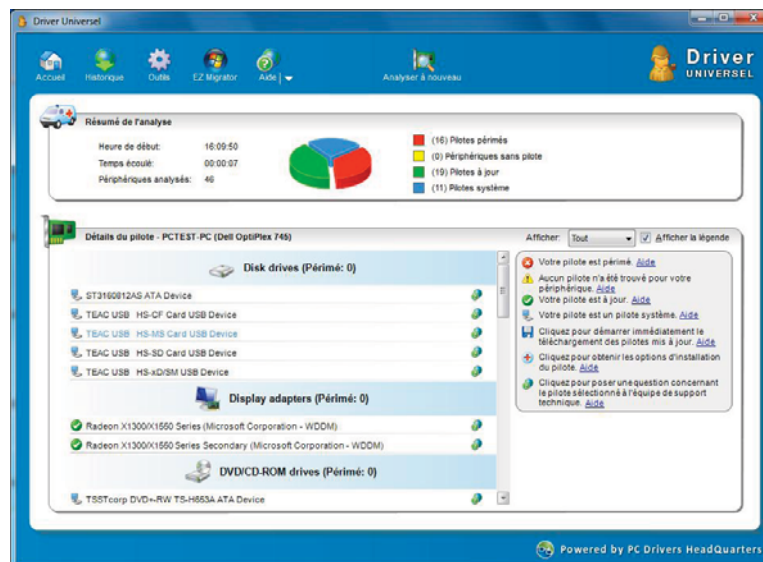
Driver Universel

Accueil Historique Outils EZ Migrator Aide Analyser à nouveau

Driver UNIVERSEL

Résumé de l'analyse

Heure de début: 16:09:50
Temps écoulé: 00:00:07
Périphériques analysés: 46

(16) Pilotes périmés
(0) Périphériques sans pilote
(19) Pilotes à jour
(11) Pilotes système

Détails du pilote - PCTEST-PC (Dell OptiPlex 745)

Afficher: Tout
Afficher la légende

Disk drives (Périmé: 0)

ST3160812AS ATA Device
TEAC USB HS-CF Card USB Device
TEAC USB HS-MS Card USB Device
TEAC USB HS-SD Card USB Device
TEAC USB HS-xD/SM USB Device

Display adapters (Périmé: 0)

Radeon X1300/X1550 Series (Microsoft Corporation - WDDM)
Radeon X1300/X1550 Series Secondary (Microsoft Corporation - WDDM)

DVD/CD-ROM drives (Périmé: 0)

TSSTcorp DVD+-RW TS-H653A ATA Device

Votre pilote est périmé. Aide
Aucun pilote n'a été trouvé pour votre périphérique. Aide
Votre pilote est à jour. Aide
Votre pilote est un pilote système. Aide
Cliquez pour démarrer immédiatement le téléchargement des pilotes mis à jour. Aide
Cliquez pour obtenir les options d'installation du pilote. Aide
Cliquez pour poser une question concernant le pilote sélectionné à l'équipe de support technique. Aide

Powered by PC Drivers HeadQuarters